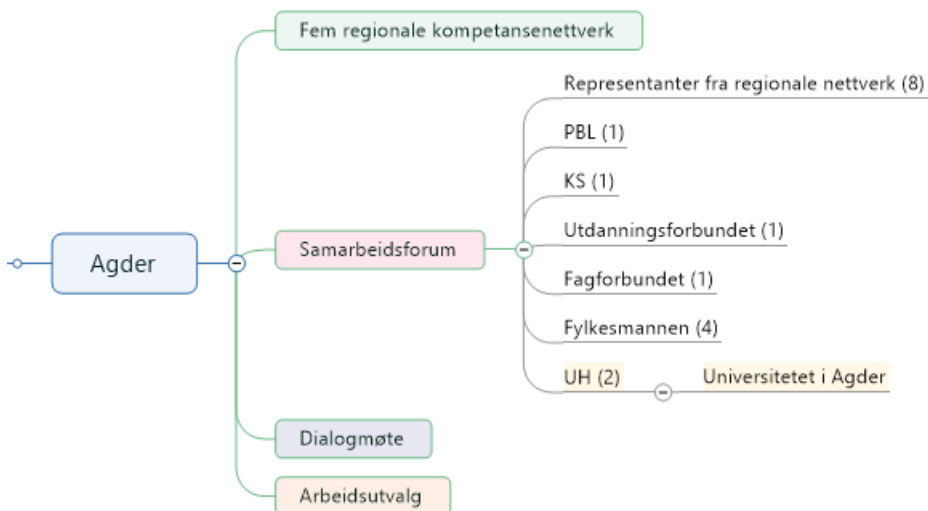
Agder

Fem regionale kompetansenettverk

Samarbeidsforum

Representanter fra regionale nettverk (8)

PBL (1)

KS (1)

Utdanningsforbundet (1)

Fagforbundet (1)

Fylkesmannen (4)

UH (2)

Universitetet i Agder

Dialogmøte

Arbeidsutvalg